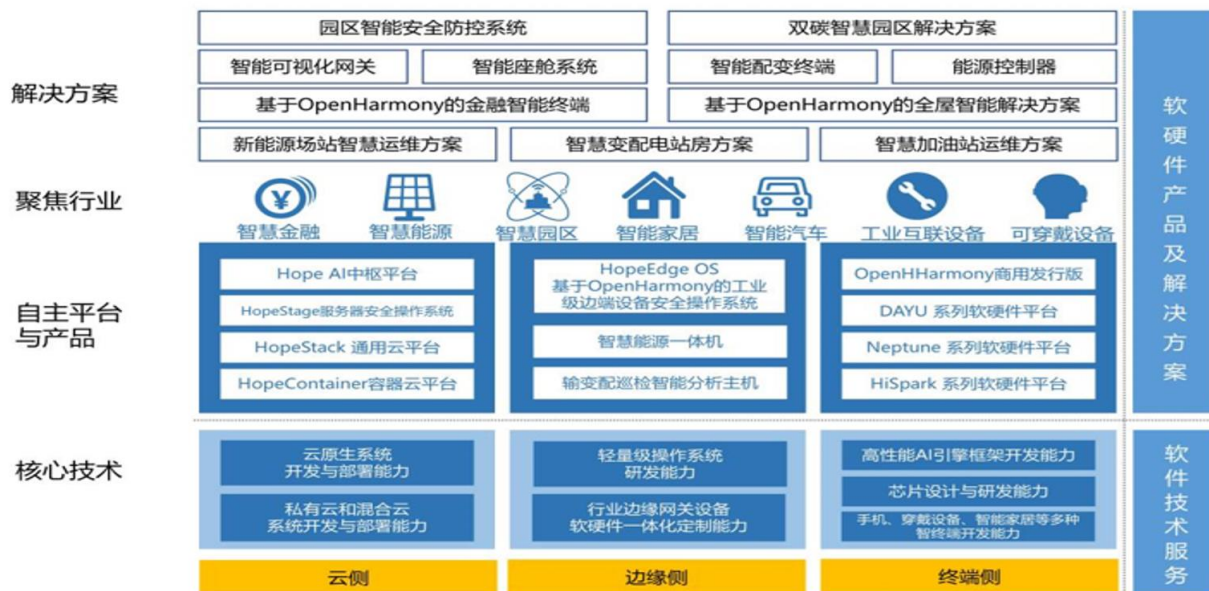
解决方案

园区智能安全防控系统

双碳智慧园区解决方案

智能可视化网关

智能座舱系统

智能配变终端

能源控制器

基于OpenHarmony的金融智能终端

基于OpenHarmony的全屋智能解决方案

新能源场站智慧运维方案

智慧变配电站房方案

智慧加油站运维方案

聚焦行业

智慧金融　智慧能源　智慧园区　智能家居　智能汽车　工业互联设备　可穿戴设备

自主平台与产品

Hope AI中枢平台

HopeStage服务器安全操作系统

HopeStack 通用云平台

HopeContainer容器云平台

HopeEdge OS 基于OpenHarmony的工业级边端设备安全操作系统

智慧能源一体机

输变配巡检智能分析主机

OpenHHarmony商用发行版

DAYU 系列软硬件平台

Neptune 系列软硬件平台

HiSpark 系列软硬件平台

核心技术

云原生系统开发与部署能力

私有云和混合云系统开发与部署能力

轻量级操作系统研发能力

行业边缘网关设备软硬件一体化定制能力

高性能AI引擎框架开发能力

芯片设计与研发能力

手机、穿戴设备、智能家居等多种智终端开发能力

云侧

边缘侧

终端侧

软硬件产品及解决方案

软件技术服务